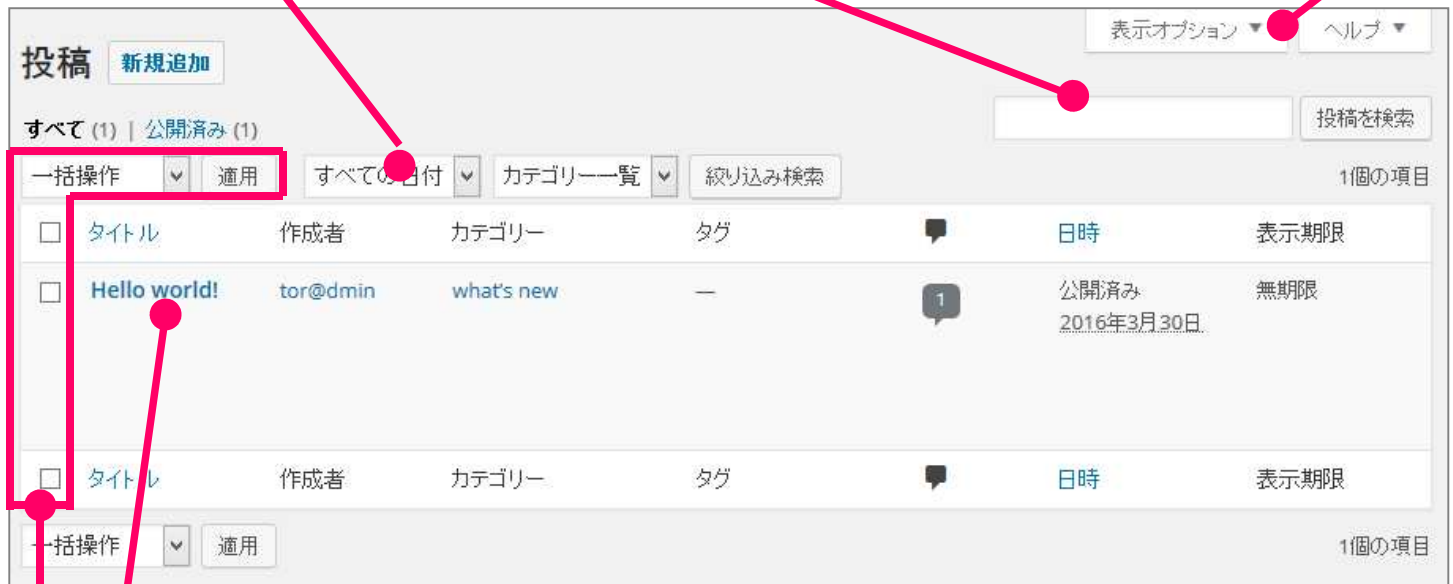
投稿 新規追加

表示オプション ▼ ヘルプ ▼

すべて (1) | 公開済み (1)

投稿を検索

一括操作 適用 すべての日付 カテゴリー一覧 絞り込み検索 1個の項目

| | タイトル | 作成者 | カテゴリー | タグ | | 日時 | 表示期限 |
|---|---|---|---|---|---|---|---|
| | Hello world! | tor@dmin | what's new | — | 1 | 公開済み 2016年3月30日 | 無期限 |
| | タイトル | 作成者 | カテゴリー | タグ | | 日時 | 表示期限 |

一括操作 適用 1個の項目